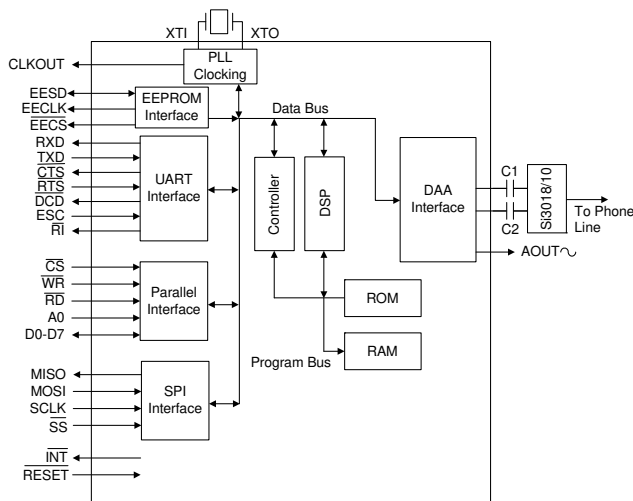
XTI
XTO
PLL Clocking
CLKOUT
EESD
EECLK
$\overline{EECS}$
EEPROM Interface
Data Bus
RXD
$\overline{TXD}$
$\overline{CTS}$
$\overline{RTS}$
$\overline{DCD}$
ESC
$\overline{RI}$
UART Interface
Controller
DSP
DAA Interface
C1
C2
Si3018/10
To Phone Line
AOUT
$\overline{CS}$
$\overline{WR}$
$\overline{RD}$
A0
D0-D7
Parallel Interface
ROM
Program Bus
RAM
MISO
MOSI
SCLK
$\overline{SS}$
SPI Interface
$\overline{INT}$
$\overline{RESET}$